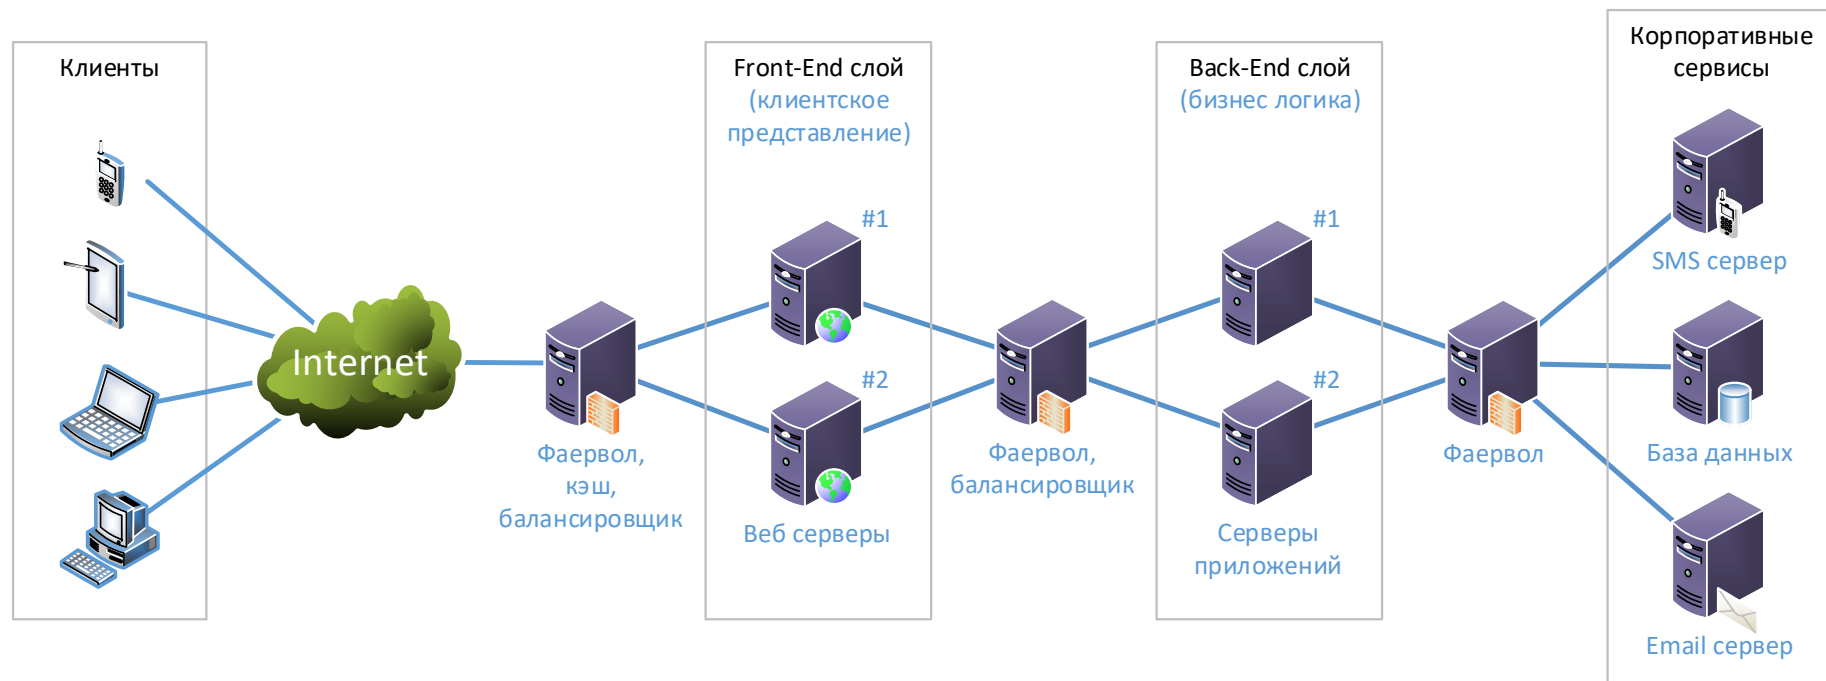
Клиенты

Internet

Фаервол, кэш, балансировщик

Front-End слой (клиентское представление)

#1

#2

Веб серверы

Фаервол, балансировщик

Back-End слой (бизнес логика)

#1

#2

Серверы приложений

Фаервол

Корпоративные сервисы

SMS сервер

База данных

Email сервер